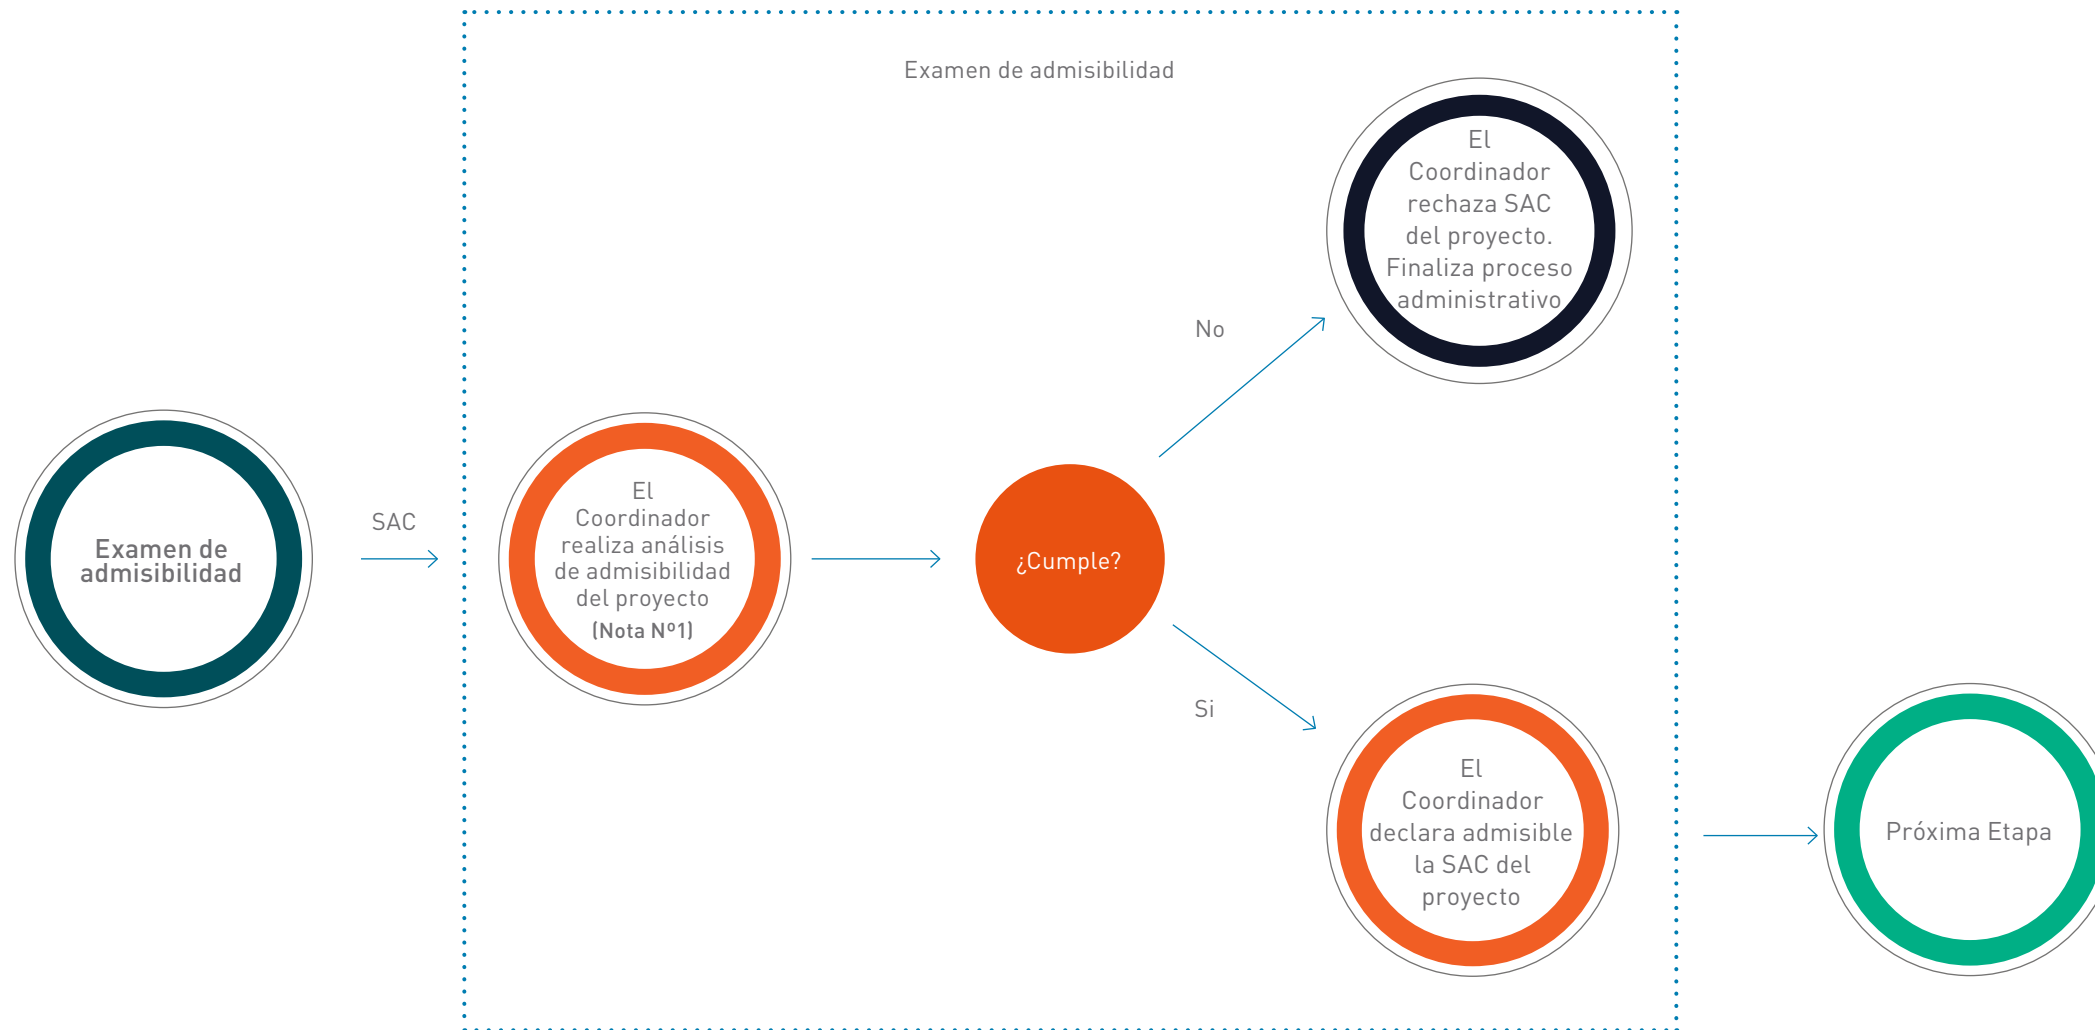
Examen de admisibilidad

Examen de admisibilidad

SAC

El Coordinador realiza análisis de admisibilidad del proyecto (Nota N°1)

¿Cumple?

No

El Coordinador rechaza SAC del proyecto. Finaliza proceso administrativo

Si

El Coordinador declara admisible la SAC del proyecto

Próxima Etapa